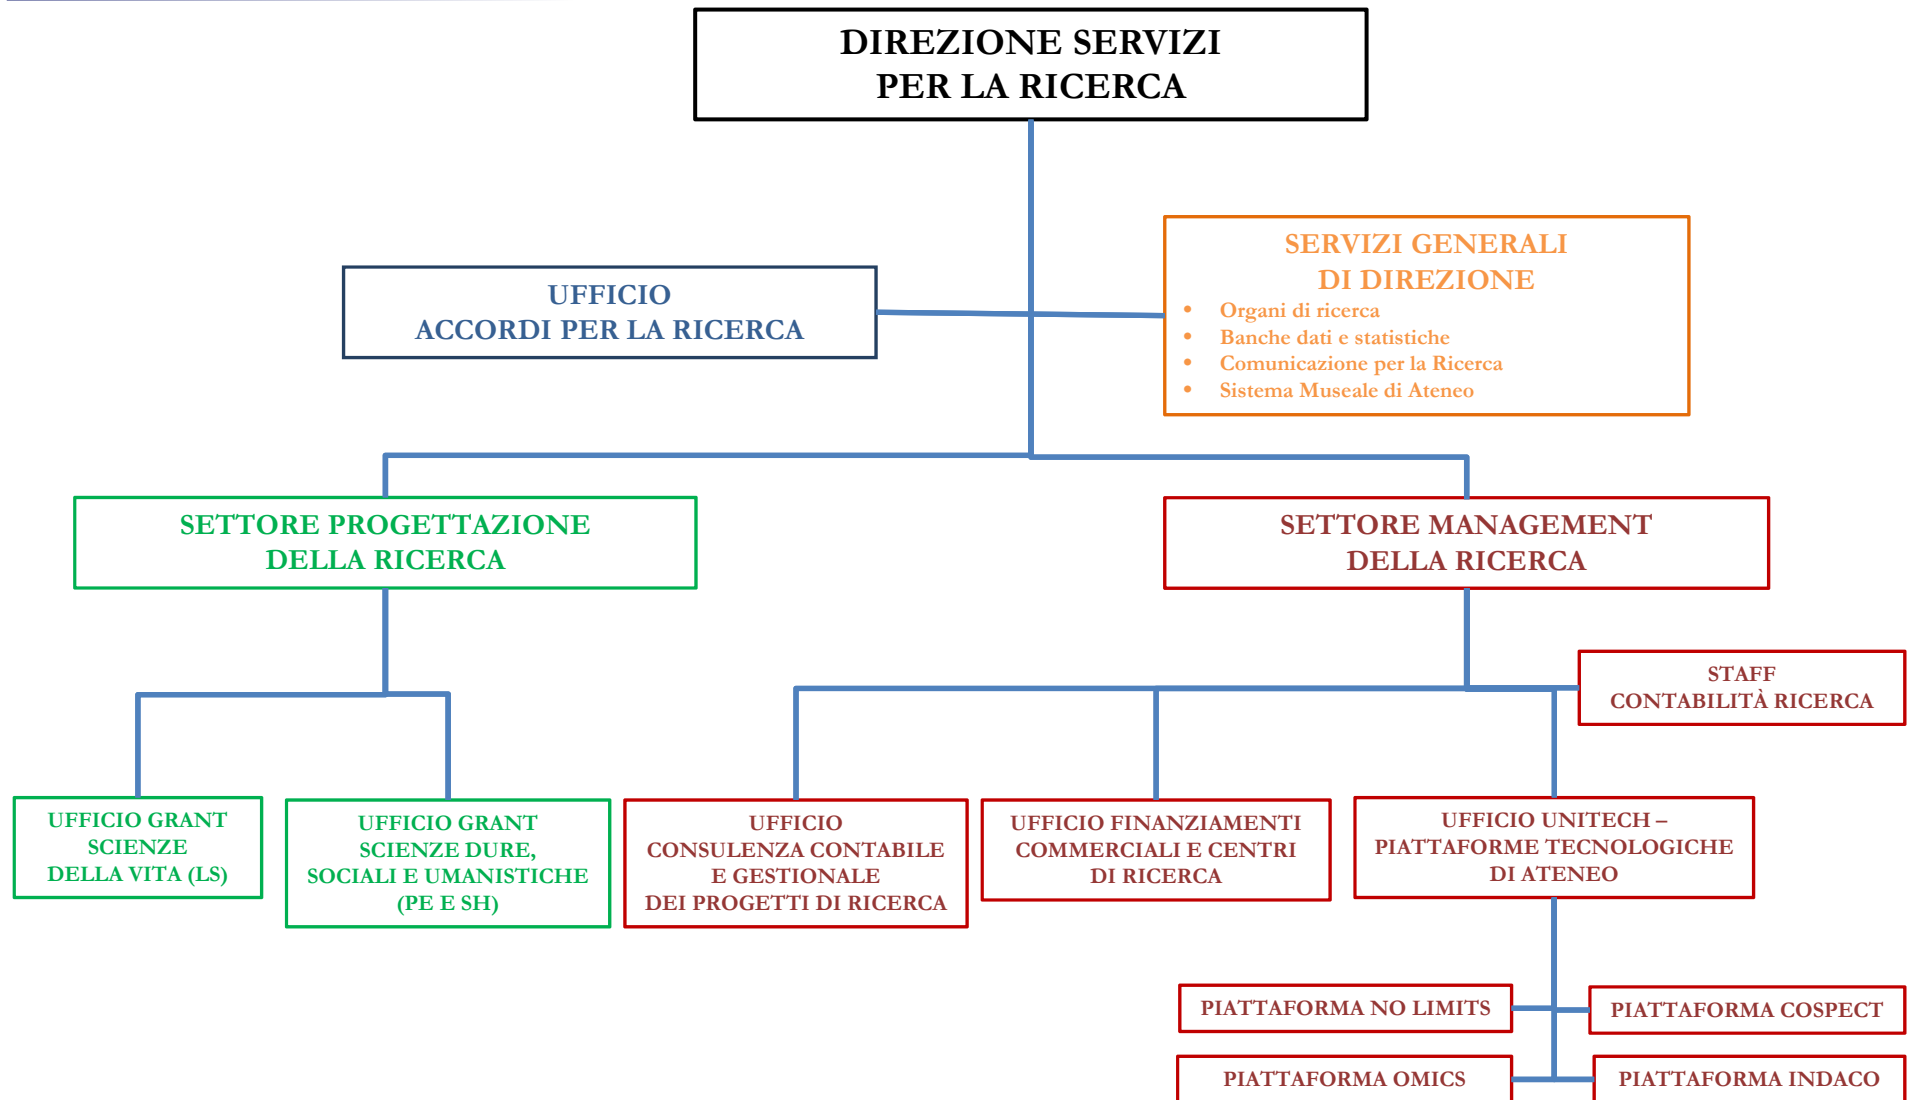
DIREZIONE SERVIZI
PER LA RICERCA

UFFICIO
ACCORDI PER LA RICERCA

SERVIZI GENERALI
DI DIREZIONE

- Organi di ricerca
- Banche dati e statistiche
- Comunicazione per la Ricerca
- Sistema Museale di Ateneo

SETTORE PROGETTAZIONE
DELLA RICERCA

SETTORE MANAGEMENT
DELLA RICERCA

STAFF
CONTABILITÀ RICERCA

UFFICIO GRANT
SCIENZE
DELLA VITA (LS)

UFFICIO GRANT
SCIENZE DURE,
SOCIALI E UMANISTICHE
(PE E SH)

UFFICIO
CONSULENZA CONTABILE
E GESTIONALE
DEI PROGETTI DI RICERCA

UFFICIO FINANZIAMENTI
COMMERCIALI E CENTRI
DI RICERCA

UFFICIO UNITECH –
PIATTAFORME TECNOLOGICHE
DI ATENEO

PIATTAFORMA NO LIMITS

PIATTAFORMA COSPECT

PIATTAFORMA OMICS

PIATTAFORMA INDACO